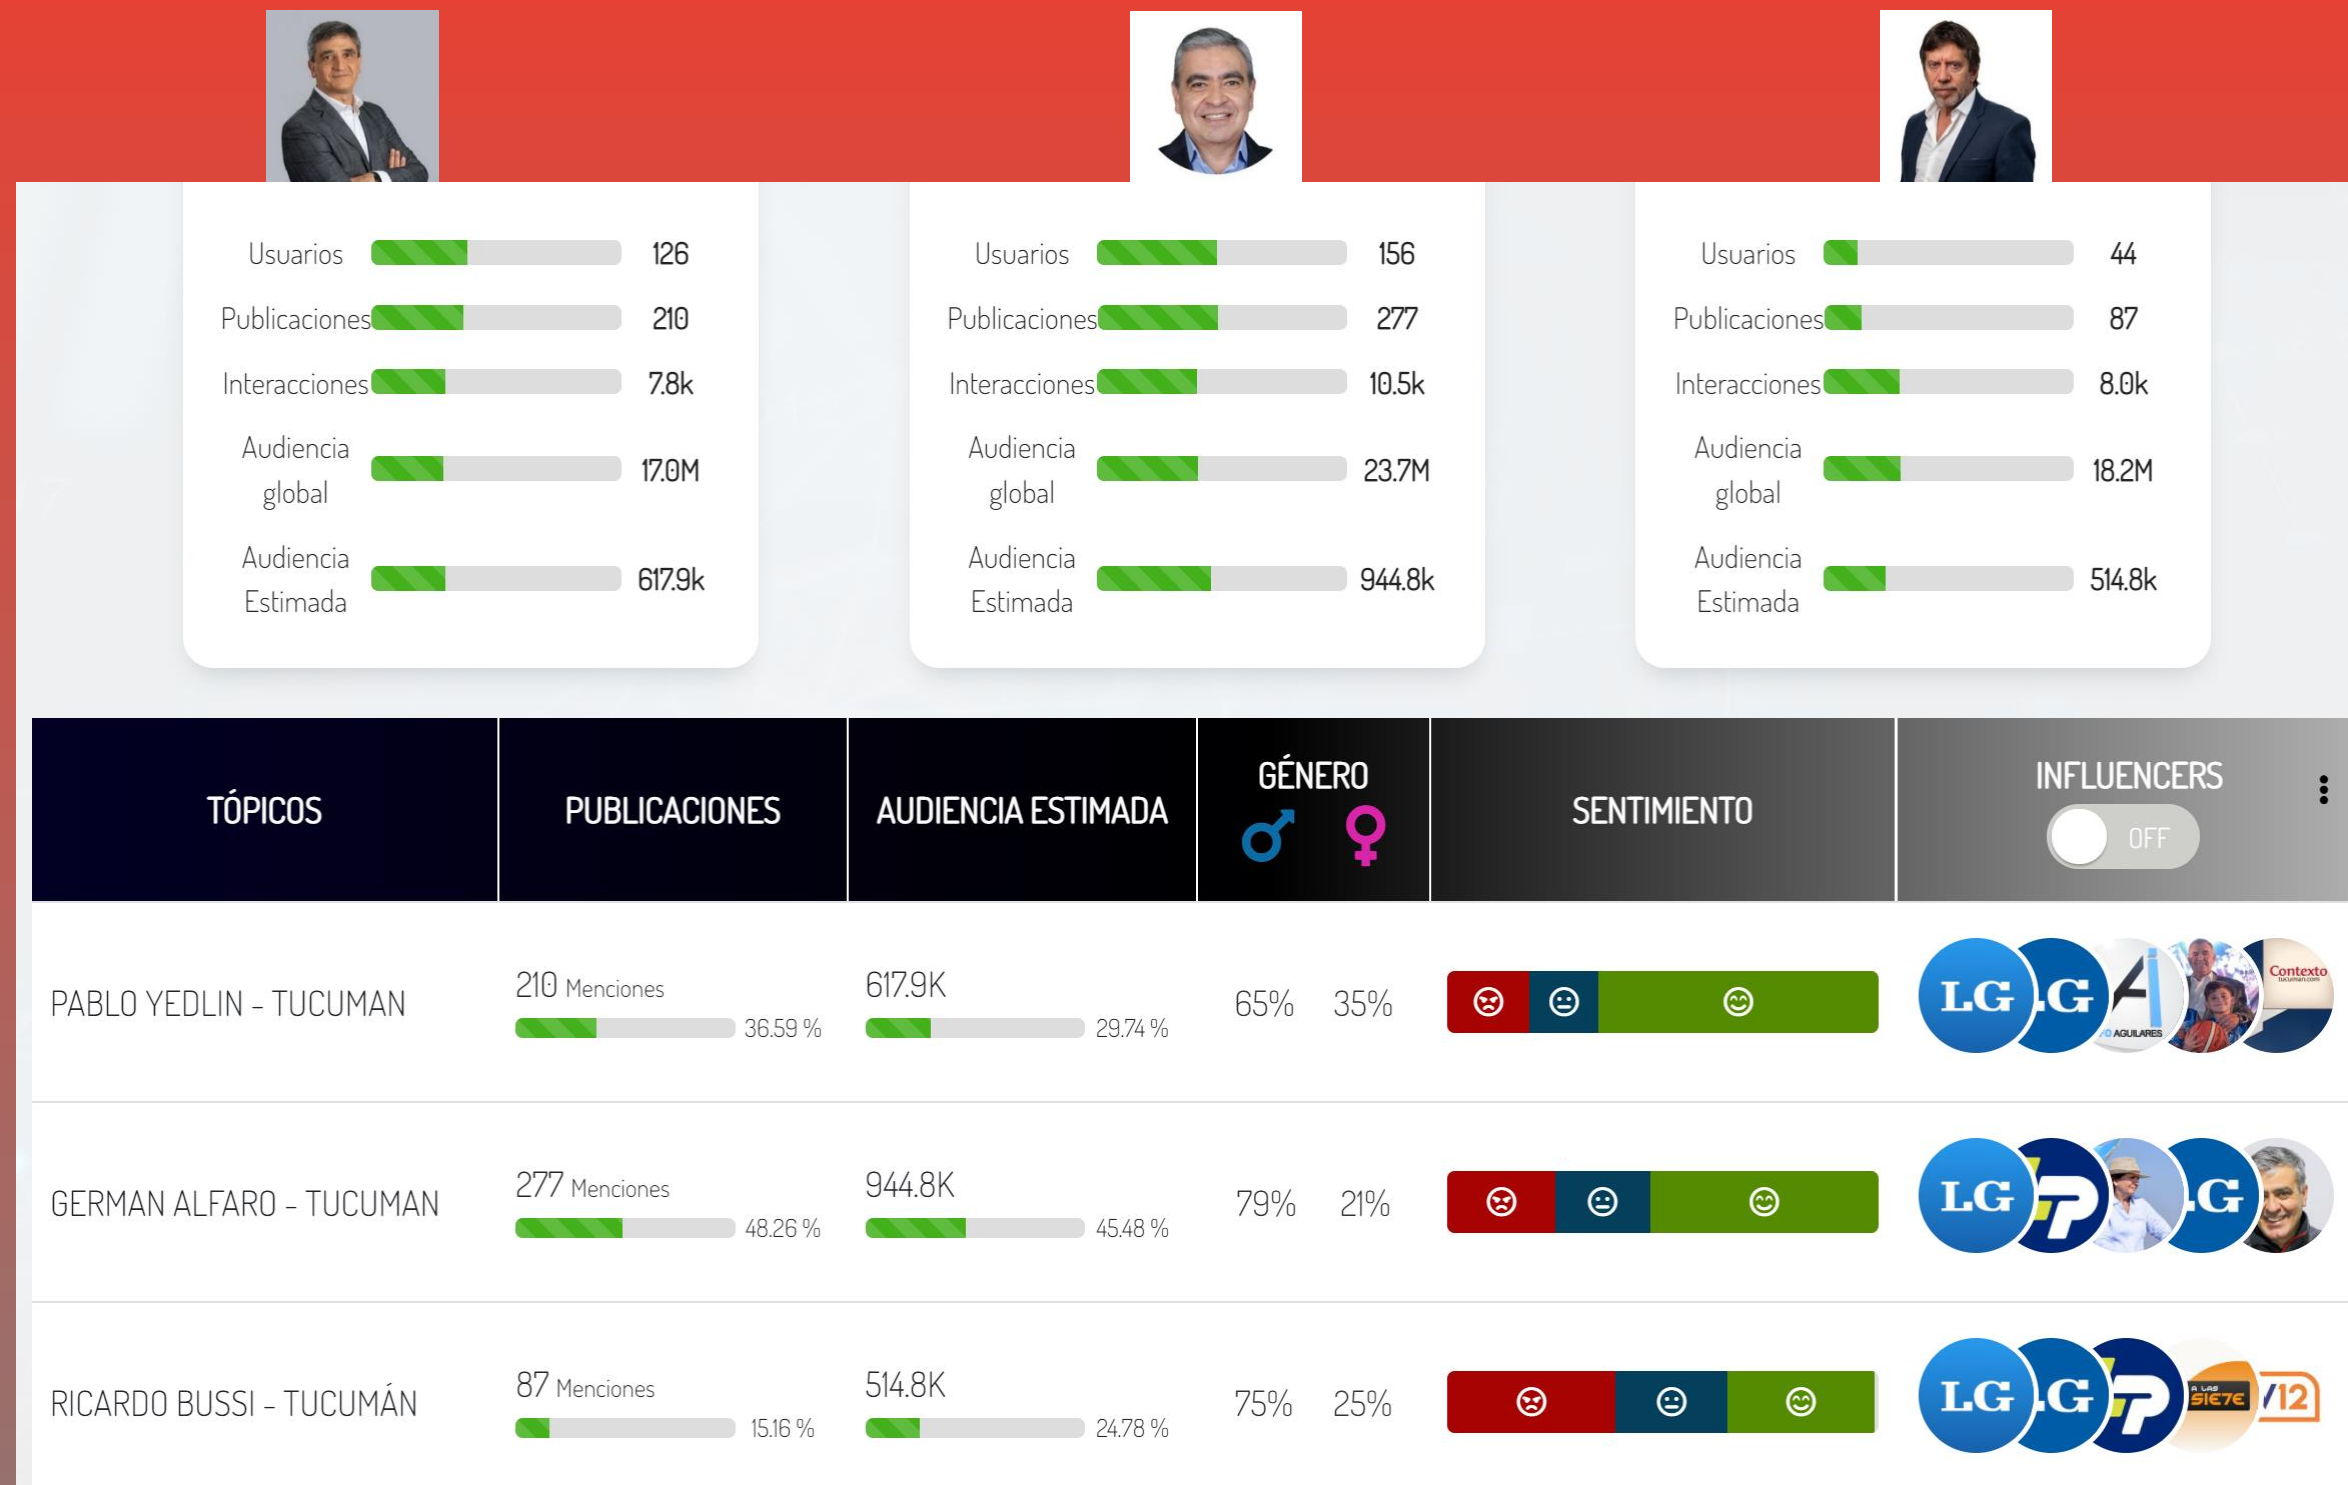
Usuarios 126
Publicaciones 210
Interacciones 7.8k
Audiencia global 17.0M
Audiencia Estimada 617.9k

Usuarios 156
Publicaciones 277
Interacciones 10.5k
Audiencia global 23.7M
Audiencia Estimada 944.8k

Usuarios 44
Publicaciones 87
Interacciones 8.0k
Audiencia global 18.2M
Audiencia Estimada 514.8k

| TÓPICOS | PUBLICACIONES | AUDIENCIA ESTIMADA | GÉNERO ♂ ♀ | SENTIMIENTO | INFLUENCERS OFF |
|---|---|---|---|---|---|
| PABLO YEDLIN - TUCUMAN | 210 Menciones 36.59 % | 617.9K 29.74 % | 65% 35% | | LG LG AGUILARES Contexto |
| GERMAN ALFARO - TUCUMAN | 277 Menciones 48.26 % | 944.8K 45.48 % | 79% 21% | | LG LG |
| RICARDO BUSSI - TUCUMÁN | 87 Menciones 15.16 % | 514.8K 24.78 % | 75% 25% | | LG LG SIETE 12 |